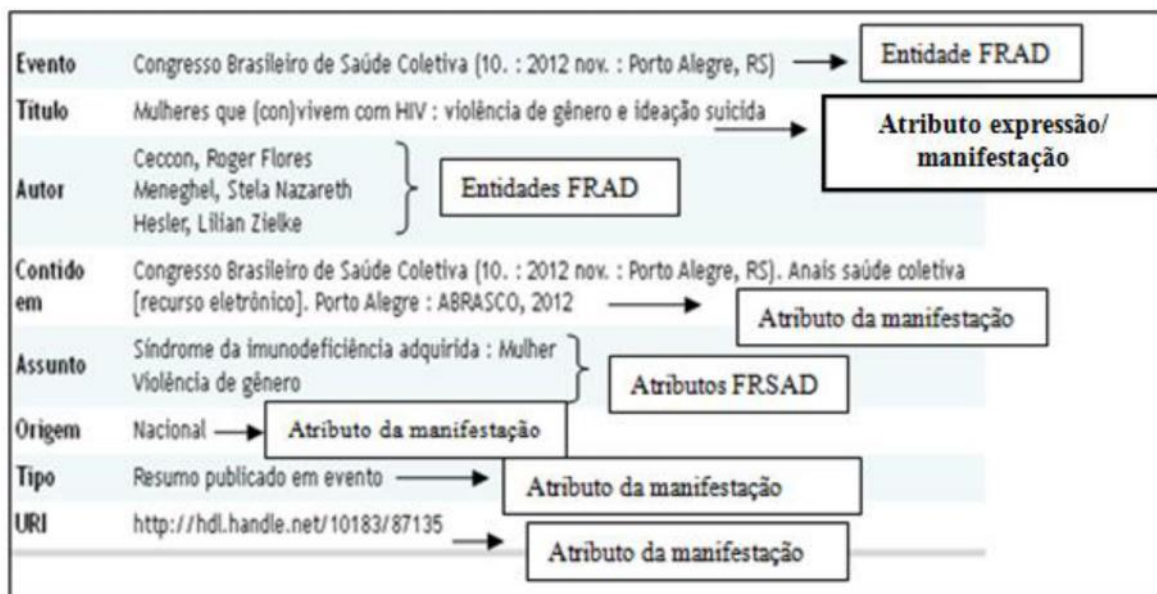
| | | |
|---|---|---|
| Evento | Congresso Brasileiro de Saúde Coletiva (10. : 2012 nov. : Porto Alegre, RS) | Entidade FRAD |
| Título | Mulheres que (con)vivem com HIV : violência de gênero e ideação suicida | Atributo expressão/ manifestação |
| Autor | Ceccon, Roger Flores<br>Meneghel, Stela Nazareth<br>Hesler, Lilian Zielke | Entidades FRAD |
| Contido em | Congresso Brasileiro de Saúde Coletiva (10. : 2012 nov. : Porto Alegre, RS). Anais saúde coletiva [recurso eletrônico]. Porto Alegre : ABRASCO, 2012 | Atributo da manifestação |
| Assunto | Síndrome da imunodeficiência adquirida : Mulher<br>Violência de gênero | Atributos FRSAD |
| Origem | Nacional | Atributo da manifestação |
| Tipo | Resumo publicado em evento | Atributo da manifestação |
| URI | http://hdl.handle.net/10183/87135 | Atributo da manifestação |